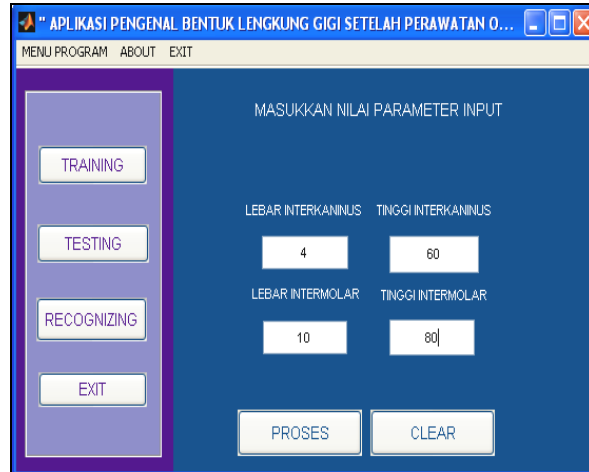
" APLIKASI PENGENAL BENTUK LENGKUNG GIGI SETELAH PERAWATAN O...

MENU PROGRAM ABOUT EXIT

TRAINING

TESTING

RECOGNIZING

EXIT

MASUKKAN NILAI PARAMETER INPUT

LEBAR INTERKANINUS TINGGI INTERKANINUS

4

60

LEBAR INTERMOLAR TINGGI INTERMOLAR

10

80

PROSES

CLEAR